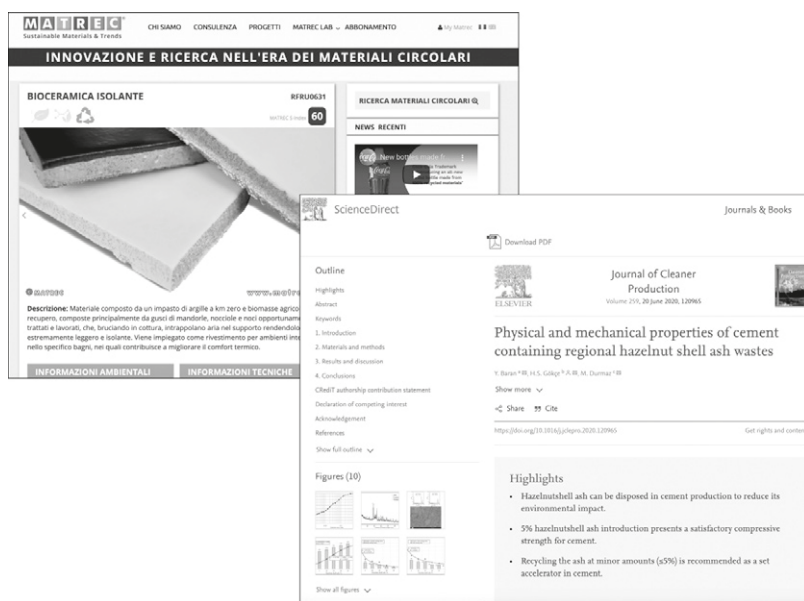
MATREC
Sustainable Materials & Trends

CHI SIAMO CONSULENZA PROGETTI MATREC LAB ABBONAMENTO

My Matrec

INNOVAZIONE E RICERCA NELL'ERA DEI MATERIALI CIRCOLARI

BIOCERAMICA ISOLANTE

RFRU0631

MATREC 5 index 60

RICERCA MATERIALI CIRCOLARI

NEWS RECENTI

New bottles made f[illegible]

MATREC

www.matre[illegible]

Descrizione: Materiale composto da un impasto di argille a km zero e biomasse agrico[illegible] recupero, composte principalmente da gusci di mandorle, nocciole e noci opportunam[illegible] trattati e lavorati, che, bruciando in cottura, intrappolano aria nel supporto rendendol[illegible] estremamente leggero e isolante. Viene impiegato come rivestimento per ambienti inte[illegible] nello specifico bagni, nei quali contribuisce a migliorare il comfort termico.

INFORMAZIONI AMBIENTALI

INFORMAZIONI TECNICHE

ScienceDirect

Journals & Books

Download PDF

Outline

Highlights
Abstract
Keywords
1. Introduction
2. Materials and methods
3. Results and discussion
4. Conclusions
CRediT authorship contribution statement
Declaration of competing interest
Acknowledgement
References
Show full outline

Figures (10)

Show all figures

ELSEVIER

Journal of Cleaner Production
Volume 259, 20 June 2020, 120965

Physical and mechanical properties of cement containing regional hazelnut shell ash wastes

Y. Baran, H.S. Gökçe, M. Durmaz

Show more

Share Cite

https://doi.org/10.1016/j.jclepro.2020.120965

Get rights and conte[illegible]

Highlights

• Hazelnutshell ash can be disposed in cement production to reduce its environmental impact.

• 5% hazelnutshell ash introduction presents a satisfactory compressive strength for cement.

• Recycling the ash at minor amounts (≤5%) is recommended as a set accelerator in cement.